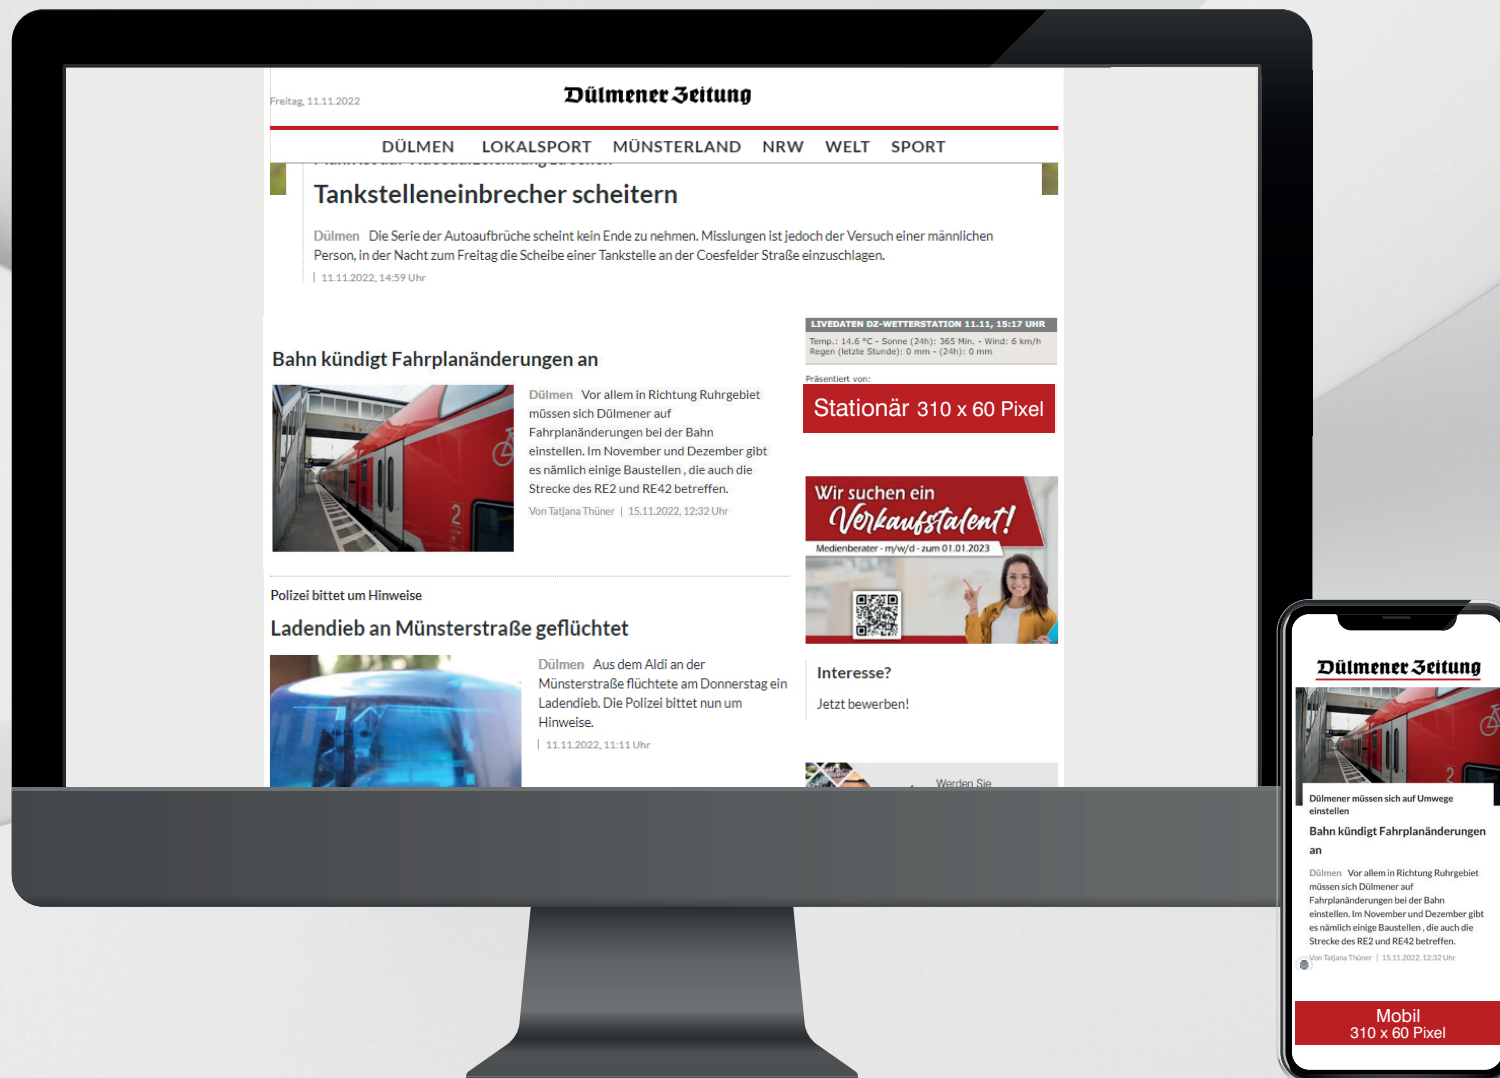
Freitag, 11.11.2022

Dülmener Zeitung

DÜLMEN LOKALSPORT MÜNSTERLAND NRW WELT SPORT

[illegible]

Tankstelleneinbrecher scheitern

Dülmen Die Serie der Autoaufbrüche scheint kein Ende zu nehmen. Misslungen ist jedoch der Versuch einer männlichen Person, in der Nacht zum Freitag die Scheibe einer Tankstelle an der Coesfelder Straße einzuschlagen.

| 11.11.2022, 14:59 Uhr

LIVEDATEN DZ-WETTERSTATION 11.11, 15:17 UHR

Temp.: 14.6 °C - Sonne (24h): 365 Min. - Wind: 6 km/h
Regen (letzte Stunde): 0 mm - (24h): 0 mm

Präsentiert von:

Stationär 310 x 60 Pixel

Bahn kündigt Fahrplanänderungen an

Dülmen Vor allem in Richtung Ruhrgebiet müssen sich Dülmener auf Fahrplanänderungen bei der Bahn einstellen. Im November und Dezember gibt es nämlich einige Baustellen , die auch die Strecke des RE2 und RE42 betreffen.

Von Tatjana Thüner | 15.11.2022, 12:32 Uhr

Wir suchen ein
Verkaufstalent!
Medienberater - m/w/d - zum 01.01.2023

Polizei bittet um Hinweise

Ladendieb an Münsterstraße geflüchtet

Dülmen Aus dem Aldi an der Münsterstraße flüchtete am Donnerstag ein Ladendieb. Die Polizei bittet nun um Hinweise.

| 11.11.2022, 11:11 Uhr

Interesse?

Jetzt bewerben!

Werden Sie

Dülmener Zeitung

Dülmener müssen sich auf Umwege einstellen

Bahn kündigt Fahrplanänderungen an

Dülmen Vor allem in Richtung Ruhrgebiet müssen sich Dülmener auf Fahrplanänderungen bei der Bahn einstellen. Im November und Dezember gibt es nämlich einige Baustellen , die auch die Strecke des RE2 und RE42 betreffen.

Von Tatjana Thüner | 15.11.2022, 12:32 Uhr

Mobil
310 x 60 Pixel